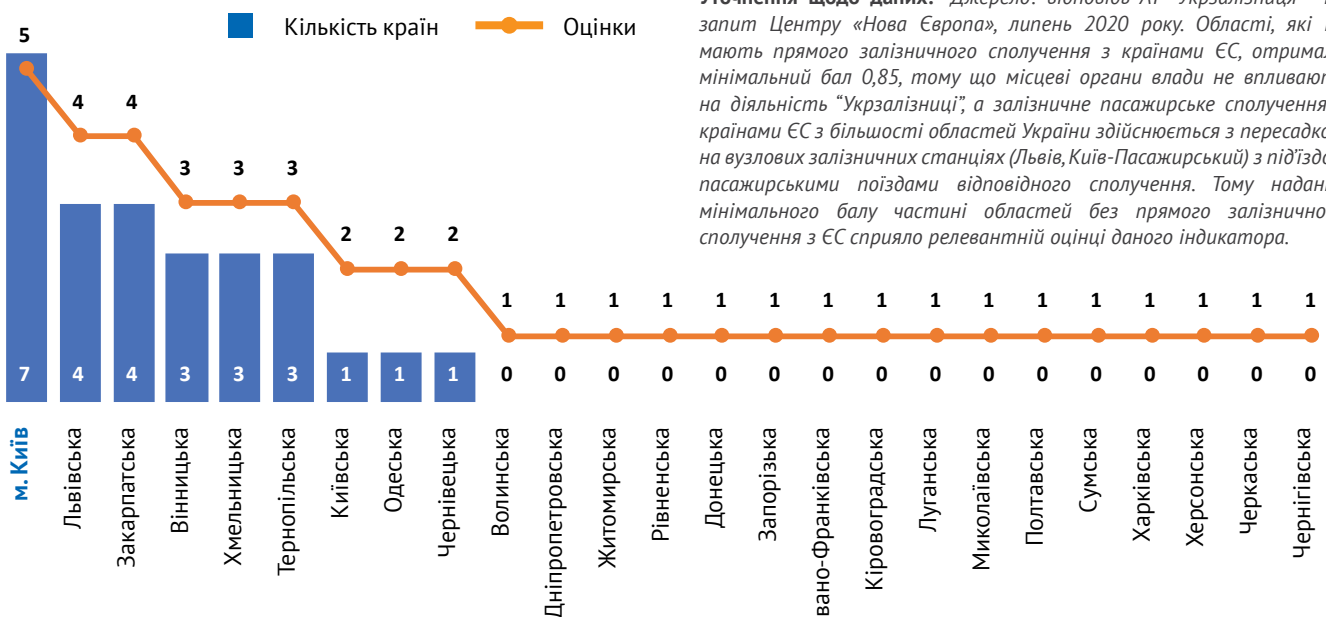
Кількість країн Оцінки

Уточнення щодо даних: Джерело: відповідь АТ "Укрзалізниця" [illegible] запит Центру «Нова Європа», липень 2020 року. Області, які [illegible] мають прямого залізничного сполучення з країнами ЄС, отримал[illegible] мінімальний бал 0,85, тому що місцеві органи влади не впливают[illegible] на діяльність "Укрзалізниці", а залізничне пасажирське сполучення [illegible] країнами ЄС з більшості областей України здійснюється з пересадко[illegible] на вузлових залізничних станціях (Львів, Київ-Пасажирський) з під'їзд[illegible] пасажирськими поїздами відповідного сполучення. Тому надан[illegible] мінімального балу частині областей без прямого залізничн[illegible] сполучення з ЄС сприяло релевантній оцінці даного індикатора.

| | м. Київ | Львівська | Закарпатська | Вінницька | Хмельницька | Тернопільська | Київська | Одеська | Чернівецька | Волинська | Дніпропетровська | Житомирська | Рівненська | Донецька | Запорізька | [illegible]вано-Франківська | Кіровоградська | Луганська | Миколаївська | Полтавська | Сумська | Харківська | Херсонська | Черкаська | Чернігівська |
|---|---|---|---|---|---|---|---|---|---|---|---|---|---|---|---|---|---|---|---|---|---|---|---|---|---|
| Оцінки | 5 | 4 | 4 | 3 | 3 | 3 | 2 | 2 | 2 | 1 | 1 | 1 | 1 | 1 | 1 | 1 | 1 | 1 | 1 | 1 | 1 | 1 | 1 | 1 | 1 |
| Кількість країн | 7 | 4 | 4 | 3 | 3 | 3 | 1 | 1 | 1 | 0 | 0 | 0 | 0 | 0 | 0 | 0 | 0 | 0 | 0 | 0 | 0 | 0 | 0 | 0 | 0 |